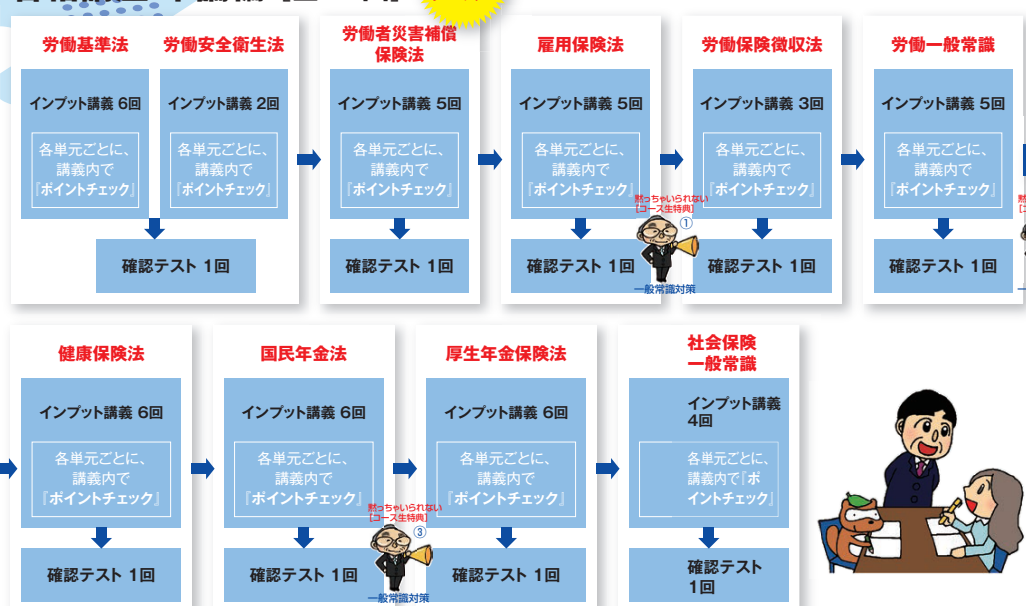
労働基準法

インプット講義 6回

各単元ごとに、講義内で『ポイントチェック』

労働安全衛生法

インプット講義 2回

各単元ごとに、講義内で『ポイントチェック』

確認テスト 1回

労働者災害補償保険法

インプット講義 5回

各単元ごとに、講義内で『ポイントチェック』

確認テスト 1回

雇用保険法

インプット講義 5回

各単元ごとに、講義内で『ポイントチェック』

確認テスト 1回

黙っちゃいられない【コース生特典】①

一般常識対策

労働保険徴収法

インプット講義 3回

各単元ごとに、講義内で『ポイントチェック』

確認テスト 1回

労働一般常識

インプット講義 5回

各単元ごとに、講義内で『ポイントチェック』

確認テスト 1回

健康保険法

インプット講義 6回

各単元ごとに、講義内で『ポイントチェック』

確認テスト 1回

国民年金法

インプット講義 6回

各単元ごとに、講義内で『ポイントチェック』

確認テスト 1回

黙っちゃいられない【コース生特典】③

一般常識対策

厚生年金保険法

インプット講義 6回

各単元ごとに、講義内で『ポイントチェック』

確認テスト 1回

社会保険一般常識

インプット講義 4回

各単元ごとに、講義内で『ポイントチェック』

確認テスト 1回